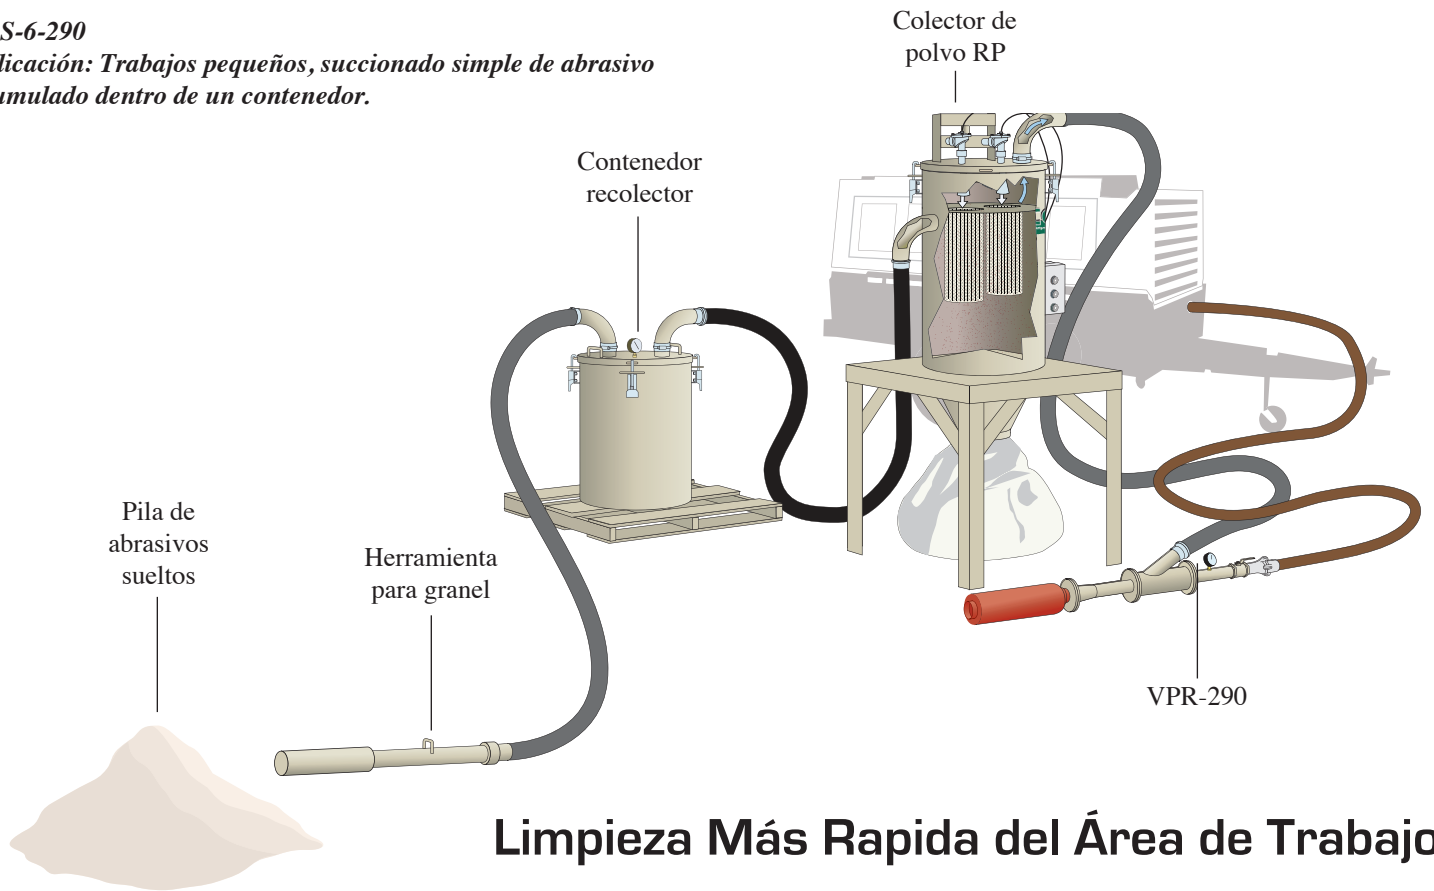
S-6-290
licación: Trabajos pequeños, succionado simple de abrasivo umulado dentro de un contenedor.

Colector de polvo RP

Contenedor recolector

Pila de abrasivos sueltos

Herramienta para granel

VPR-290

Limpieza Más Rapida del Área de Trabajo